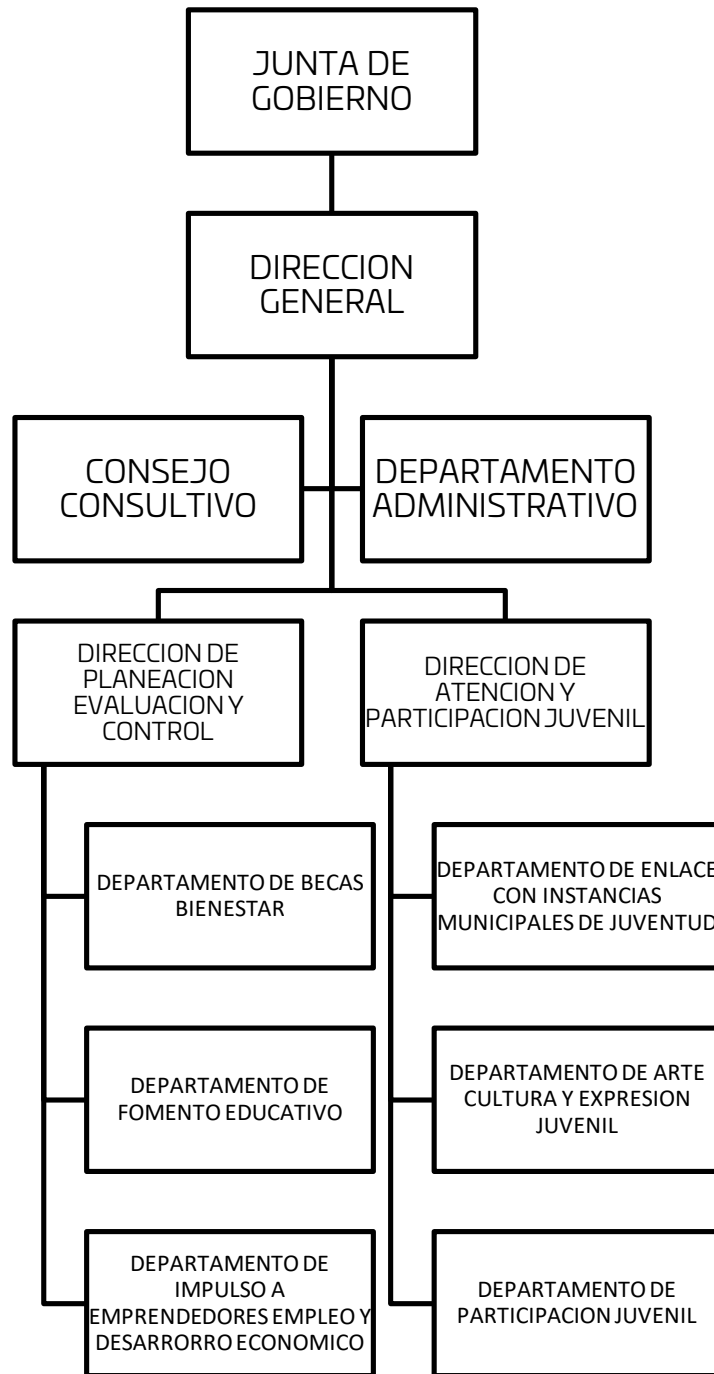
JUNTA DE GOBIERNO

DIRECCION GENERAL

CONSEJO CONSULTIVO

DEPARTAMENTO ADMINISTRATIVO

DIRECCION DE PLANEACION EVALUACION Y CONTROL

DIRECCION DE ATENCION Y PARTICIPACION JUVENIL

DEPARTAMENTO DE BECAS BIENESTAR

DEPARTAMENTO DE FOMENTO EDUCATIVO

DEPARTAMENTO DE IMPULSO A EMPRENDEDORES EMPLEO Y DESARRORRO ECONOMICO

DEPARTAMENTO DE ENLACE CON INSTANCIAS MUNICIPALES DE JUVENTUD

DEPARTAMENTO DE ARTE CULTURA Y EXPRESION JUVENIL

DEPARTAMENTO DE PARTICIPACION JUVENIL